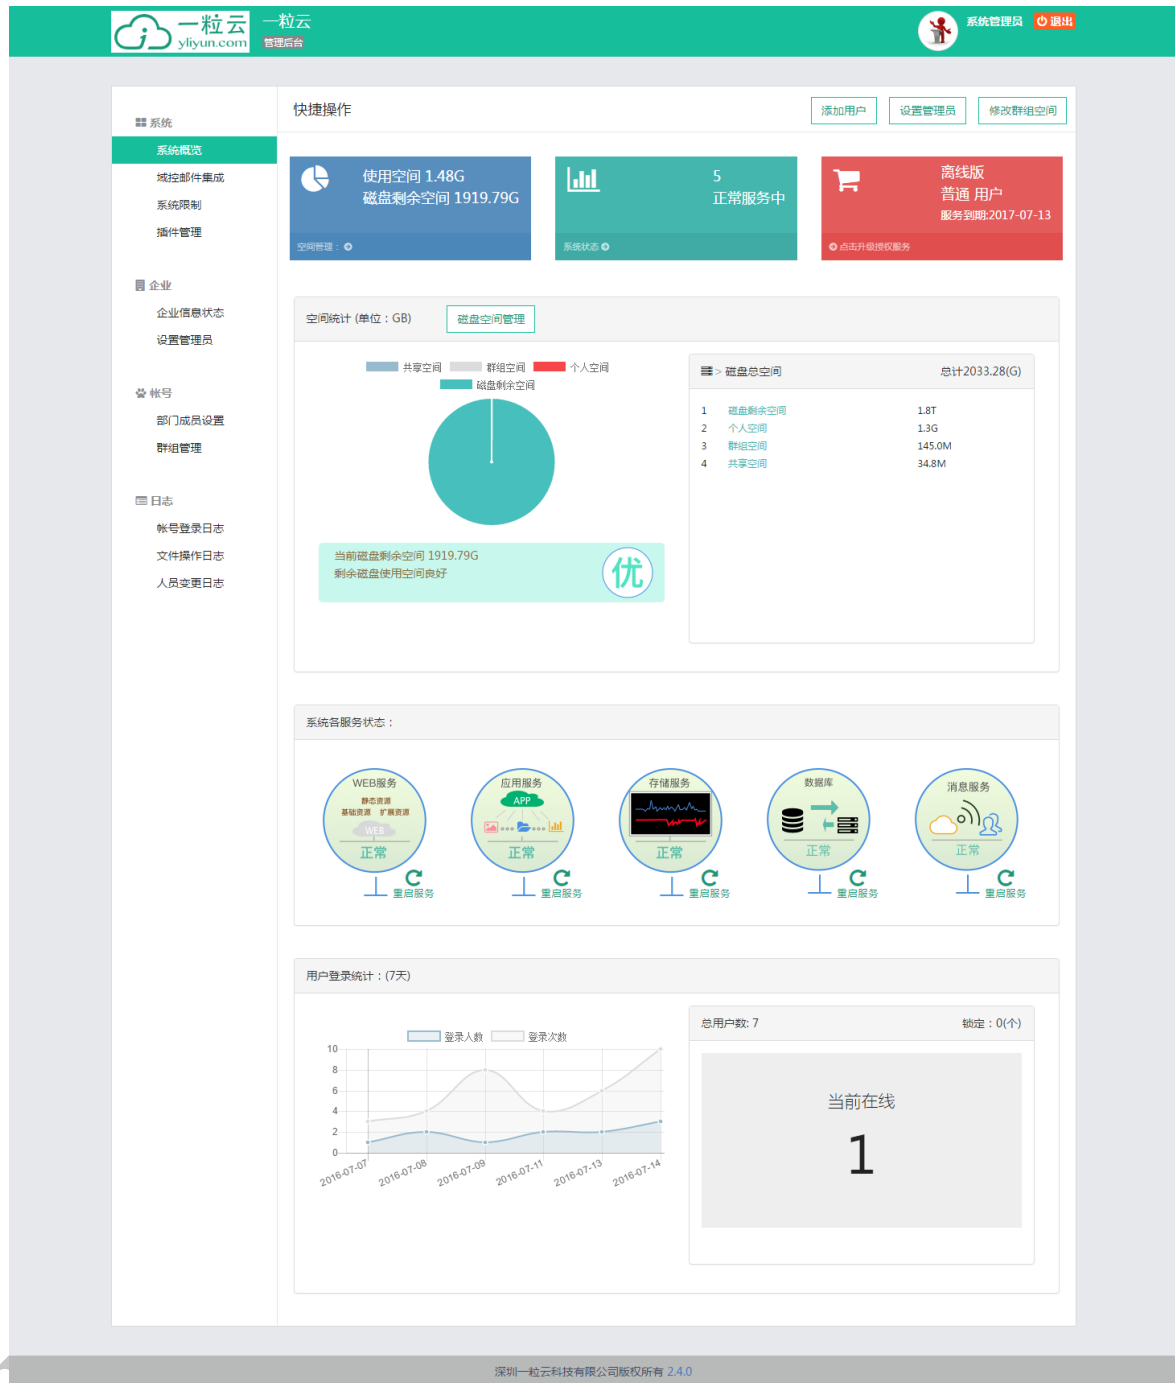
一粒云 yliyun.com 一粒云 管理后台

系统管理员 退出

系统
系统概览
域控邮件集成
系统限制
插件管理

企业
企业信息状态
设置管理员

帐号
部门成员设置
群组管理

日志
帐号登录日志
文件操作日志
人员变更日志

快捷操作

添加用户 设置管理员 修改群组空间

使用空间 1.48G
磁盘剩余空间 1919.79G
空间管理：

5
正常服务中
系统状态

离线版
普通 用户
服务到期:2017-07-13
点击升级授权服务

空间统计 (单位：GB) 磁盘空间管理

共享空间 群组空间 个人空间
磁盘剩余空间

当前磁盘剩余空间 1919.79G
剩余磁盘使用空间良好
优

> 磁盘总空间 总计2033.28(G)

| 1 | 磁盘剩余空间 | 1.8T |
|---|---|---|
| 2 | 个人空间 | 1.3G |
| 3 | 群组空间 | 145.0M |
| 4 | 共享空间 | 34.8M |

系统各服务状态：

WEB服务 静态资源 基础资源 扩展资源 WEB 正常 重启服务
应用服务 APP 正常 重启服务
存储服务 正常 重启服务
数据库 正常 重启服务
消息服务 正常 重启服务

用户登录统计：(7天)

登录人数 登录次数

10
8
6
4
2
0
2016-07-07 2016-07-08 2016-07-09 2016-07-11 2016-07-13 2016-07-14

总用户数: 7 锁定：0(个)

当前在线
1

深圳一粒云科技有限公司版权所有 2.4.0